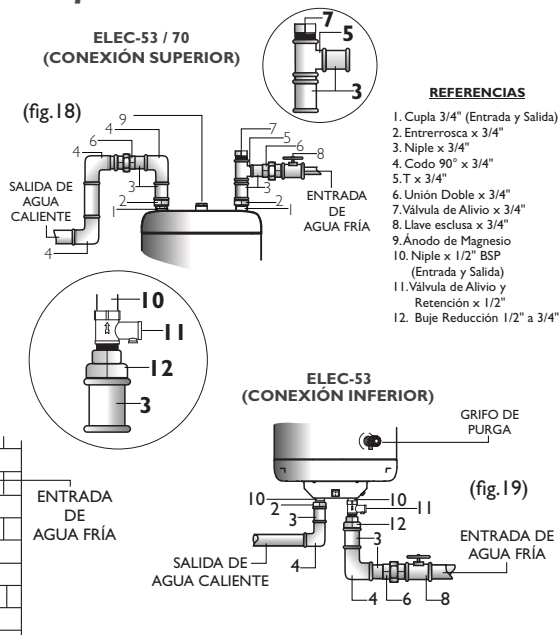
ELEC-53 / 70
(CONEXIÓN SUPERIOR)

7
5
3

(fig.18)

9
4
6
4
3
2
1
SALIDA DE AGUA CALIENTE
4

7
5
6
8
3
2
1
ENTRADA DE AGUA FRÍA

REFERENCIAS

1. Cupla 3/4" (Entrada y Salida)
2. Entrerrosca x 3/4"
3. Niple x 3/4"
4. Codo 90° x 3/4"
5. T x 3/4"
6. Unión Doble x 3/4"
7. Válvula de Alivio x 3/4"
8. Llave esclusa x 3/4"
9. Ánodo de Magnesio
10. Niple x 1/2" BSP (Entrada y Salida)
11. Válvula de Alivio y Retención x 1/2"
12. Buje Reducción 1/2" a 3/4"

10
11
12
3

ENTRADA DE AGUA FRÍA

ELEC-53
(CONEXIÓN INFERIOR)

GRIFO DE PURGA

(fig.19)

10
2
3
SALIDA DE AGUA CALIENTE
4

10
11
12
3
ENTRADA DE AGUA FRÍA
4
6
8